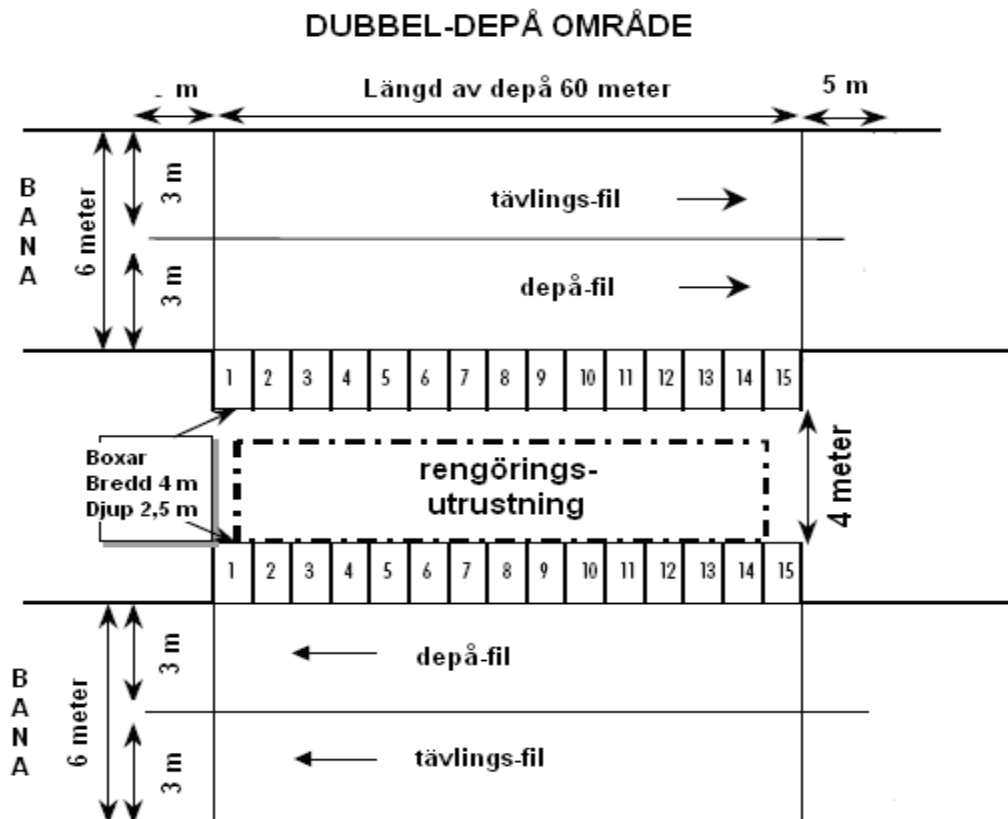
DUBBEL-DEPÅ OMRÅDE

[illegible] m

Längd av depå 60 meter

5 m

B A N A

6 meter

3 m

3 m

tävlings-fil

depå-fil

1 2 3 4 5 6 7 8 9 10 11 12 13 14 15

Boxar
Bredd 4 m
Djup 2,5 m

rengörings-
utrustning

4 meter

1 2 3 4 5 6 7 8 9 10 11 12 13 14 15

B A N A

6 meter

3 m

3 m

depå-fil

tävlings-fil